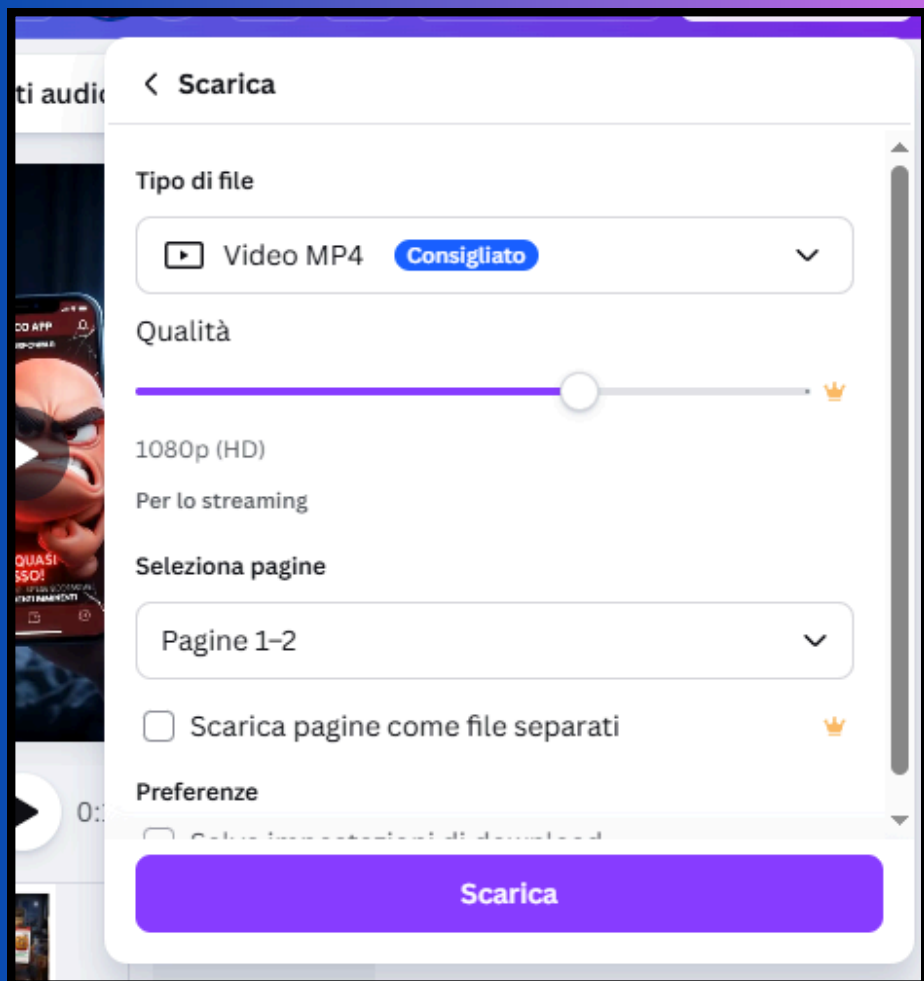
ti audio

Scarica

Tipo di file

Video MP4 Consigliato

Qualità

1080p (HD)

Per lo streaming

Seleziona pagine

Pagine 1–2

Scarica pagine come file separati

Preferenze

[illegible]

Scarica

CO APP

QUASI
SSO!

0:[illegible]